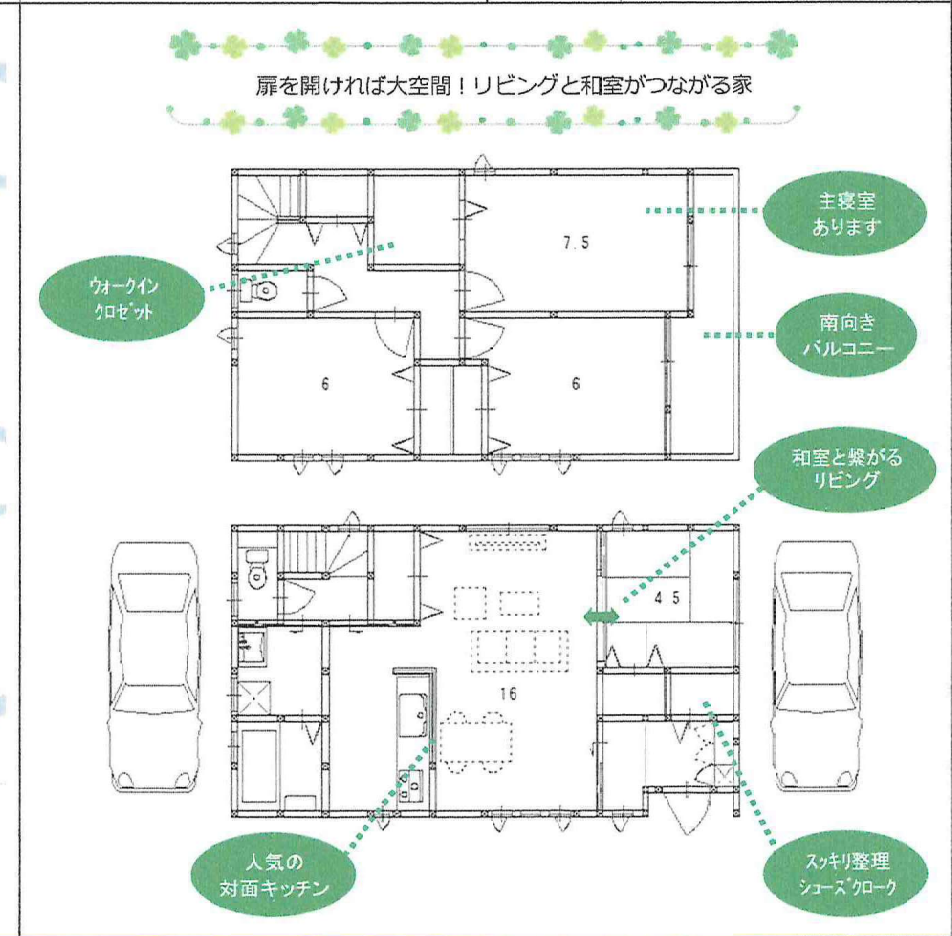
扉を開ければ大空間！リビングと和室がつながる家

主寝室
あります

ウォークイン
クロゼット

7.5

南向き
バルコニー

6

6

和室と繋がる
リビング

4.5

16

人気の
対面キッチン

スッキリ整理
シューズクローク